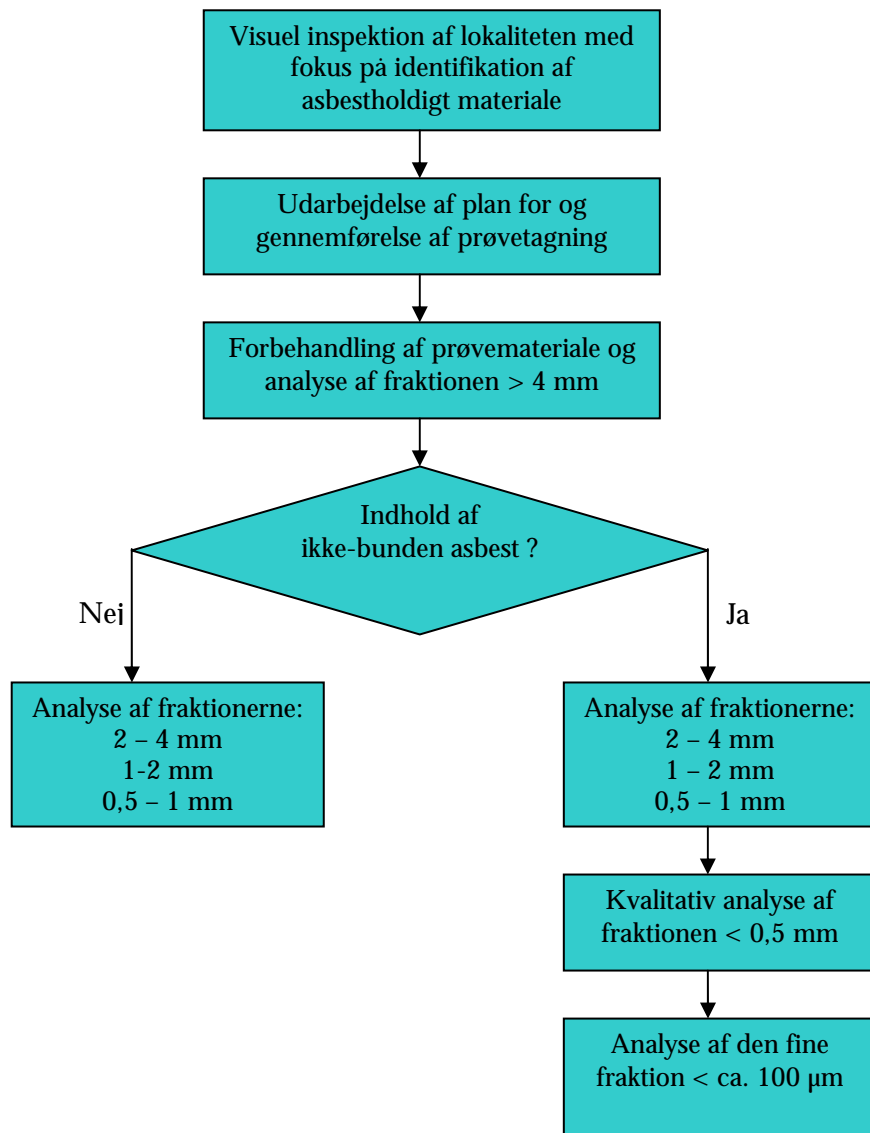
Visuel inspektion af lokaliteten med fokus på identifikation af asbestholdigt materiale

Udarbejdelse af plan for og gennemførelse af prøvetagning

Forbehandling af prøvemateriale og analyse af fraktionen > 4 mm

Indhold af ikke-bunden asbest ?

Nej

Ja

Analyse af fraktionerne:
2 – 4 mm
1-2 mm
0,5 – 1 mm

Analyse af fraktionerne:
2 – 4 mm
1 – 2 mm
0,5 – 1 mm

Kvalitativ analyse af fraktionen < 0,5 mm

Analyse af den fine fraktion < ca. 100 μm